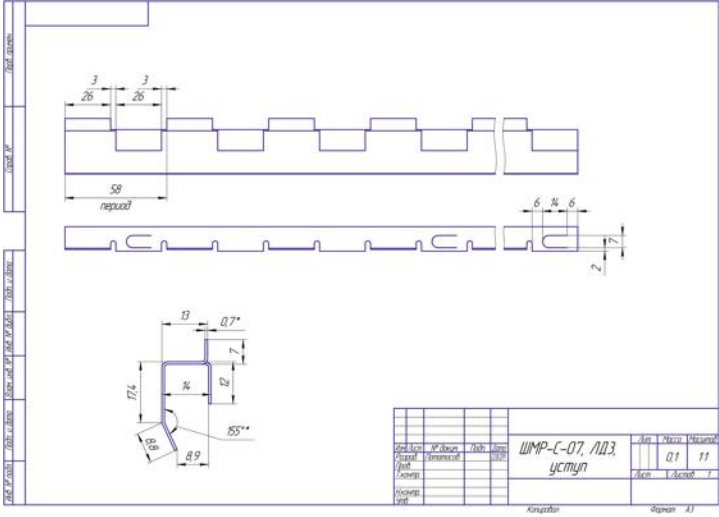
Перв. примен.

Справ. №

3
26
3
26

58
период

6
14
6
7
2

13
0,7*
7
17,4
14
12
8,8
155°*
8,9

Подп. и дата
Инв. № дубл.
Взам. инв. №
Подп. и дата
Инв. № подл.

Изм. Лист
№ докум.
Подп.
Дата
Разраб.
Потапосов
Пров.
Т.контр.
Н.контр.
Утв.

ШМР-С-07, ЛДЗ,
уступ

Лит.
Масса
Масштаб
0,1
1:1
Лист
Листов
1

Копировал
Формат
А3